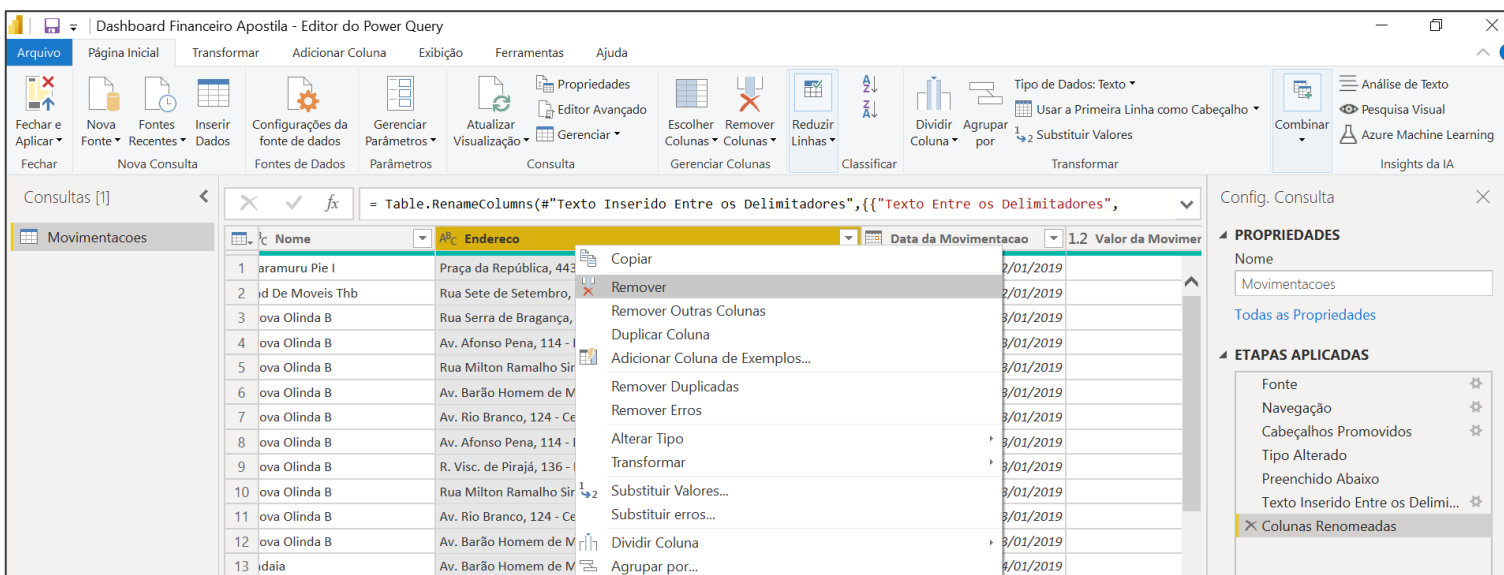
Dashboard Financeiro Apostila - Editor do Power Query

Arquivo | Página Inicial | Transformar | Adicionar Coluna | Exibição | Ferramentas | Ajuda

Fechar e Aplicar ▾
Fechar

Nova Fonte ▾ | Fontes Recentes ▾ | Inserir Dados
Nova Consulta

Configurações da fonte de dados
Fontes de Dados

Gerenciar Parâmetros ▾
Parâmetros

Atualizar Visualização ▾ | Propriedades | Editor Avançado | Gerenciar ▾
Consulta

Escolher Colunas ▾ | Remover Colunas ▾
Gerenciar Colunas

Reduzir Linhas ▾

Classificar

Dividir Coluna ▾ | Agrupar por | Tipo de Dados: Texto ▾ | Usar a Primeira Linha como Cabeçalho ▾ | Substituir Valores
Transformar

Combinar ▾

Análise de Texto | Pesquisa Visual | Azure Machine Learning
Insights da IA

Consultas [1]

Movimentacoes

= Table.RenameColumns(#"Texto Inserido Entre os Delimitadores",{{"Texto Entre os Delimitadores",

| | Nome | Endereco | Data da Movimentacao | 1.2 Valor da Movimer |
|---|---|---|---|---|
| 1 | aramuru Pie I | Praça da República, 443 | 2/01/2019 | |
| 2 | d De Moveis Thb | Rua Sete de Setembro, | 2/01/2019 | |
| 3 | ova Olinda B | Rua Serra de Bragança, | 3/01/2019 | |
| 4 | ova Olinda B | Av. Afonso Pena, 114 - | 3/01/2019 | |
| 5 | ova Olinda B | Rua Milton Ramalho Sir | 3/01/2019 | |
| 6 | ova Olinda B | Av. Barão Homem de M | 3/01/2019 | |
| 7 | ova Olinda B | Av. Rio Branco, 124 - Ce | 3/01/2019 | |
| 8 | ova Olinda B | Av. Afonso Pena, 114 - | 3/01/2019 | |
| 9 | ova Olinda B | R. Visc. de Pirajá, 136 - | 3/01/2019 | |
| 10 | ova Olinda B | Rua Milton Ramalho Sir | 3/01/2019 | |
| 11 | ova Olinda B | Av. Rio Branco, 124 - Ce | 3/01/2019 | |
| 12 | ova Olinda B | Av. Barão Homem de M | 3/01/2019 | |
| 13 | daia | Av. Barão Homem de M | 4/01/2019 | |

Copiar
Remover
Remover Outras Colunas
Duplicar Coluna
Adicionar Coluna de Exemplos...
Remover Duplicadas
Remover Erros
Alterar Tipo
Transformar
Substituir Valores...
Substituir erros...
Dividir Coluna
Agrupar por...

Config. Consulta

PROPRIEDADES
Nome
Movimentacoes
Todas as Propriedades

ETAPAS APLICADAS
Fonte
Navegação
Cabeçalhos Promovidos
Tipo Alterado
Preenchido Abaixo
Texto Inserido Entre os Delimi...
Colunas Renomeadas